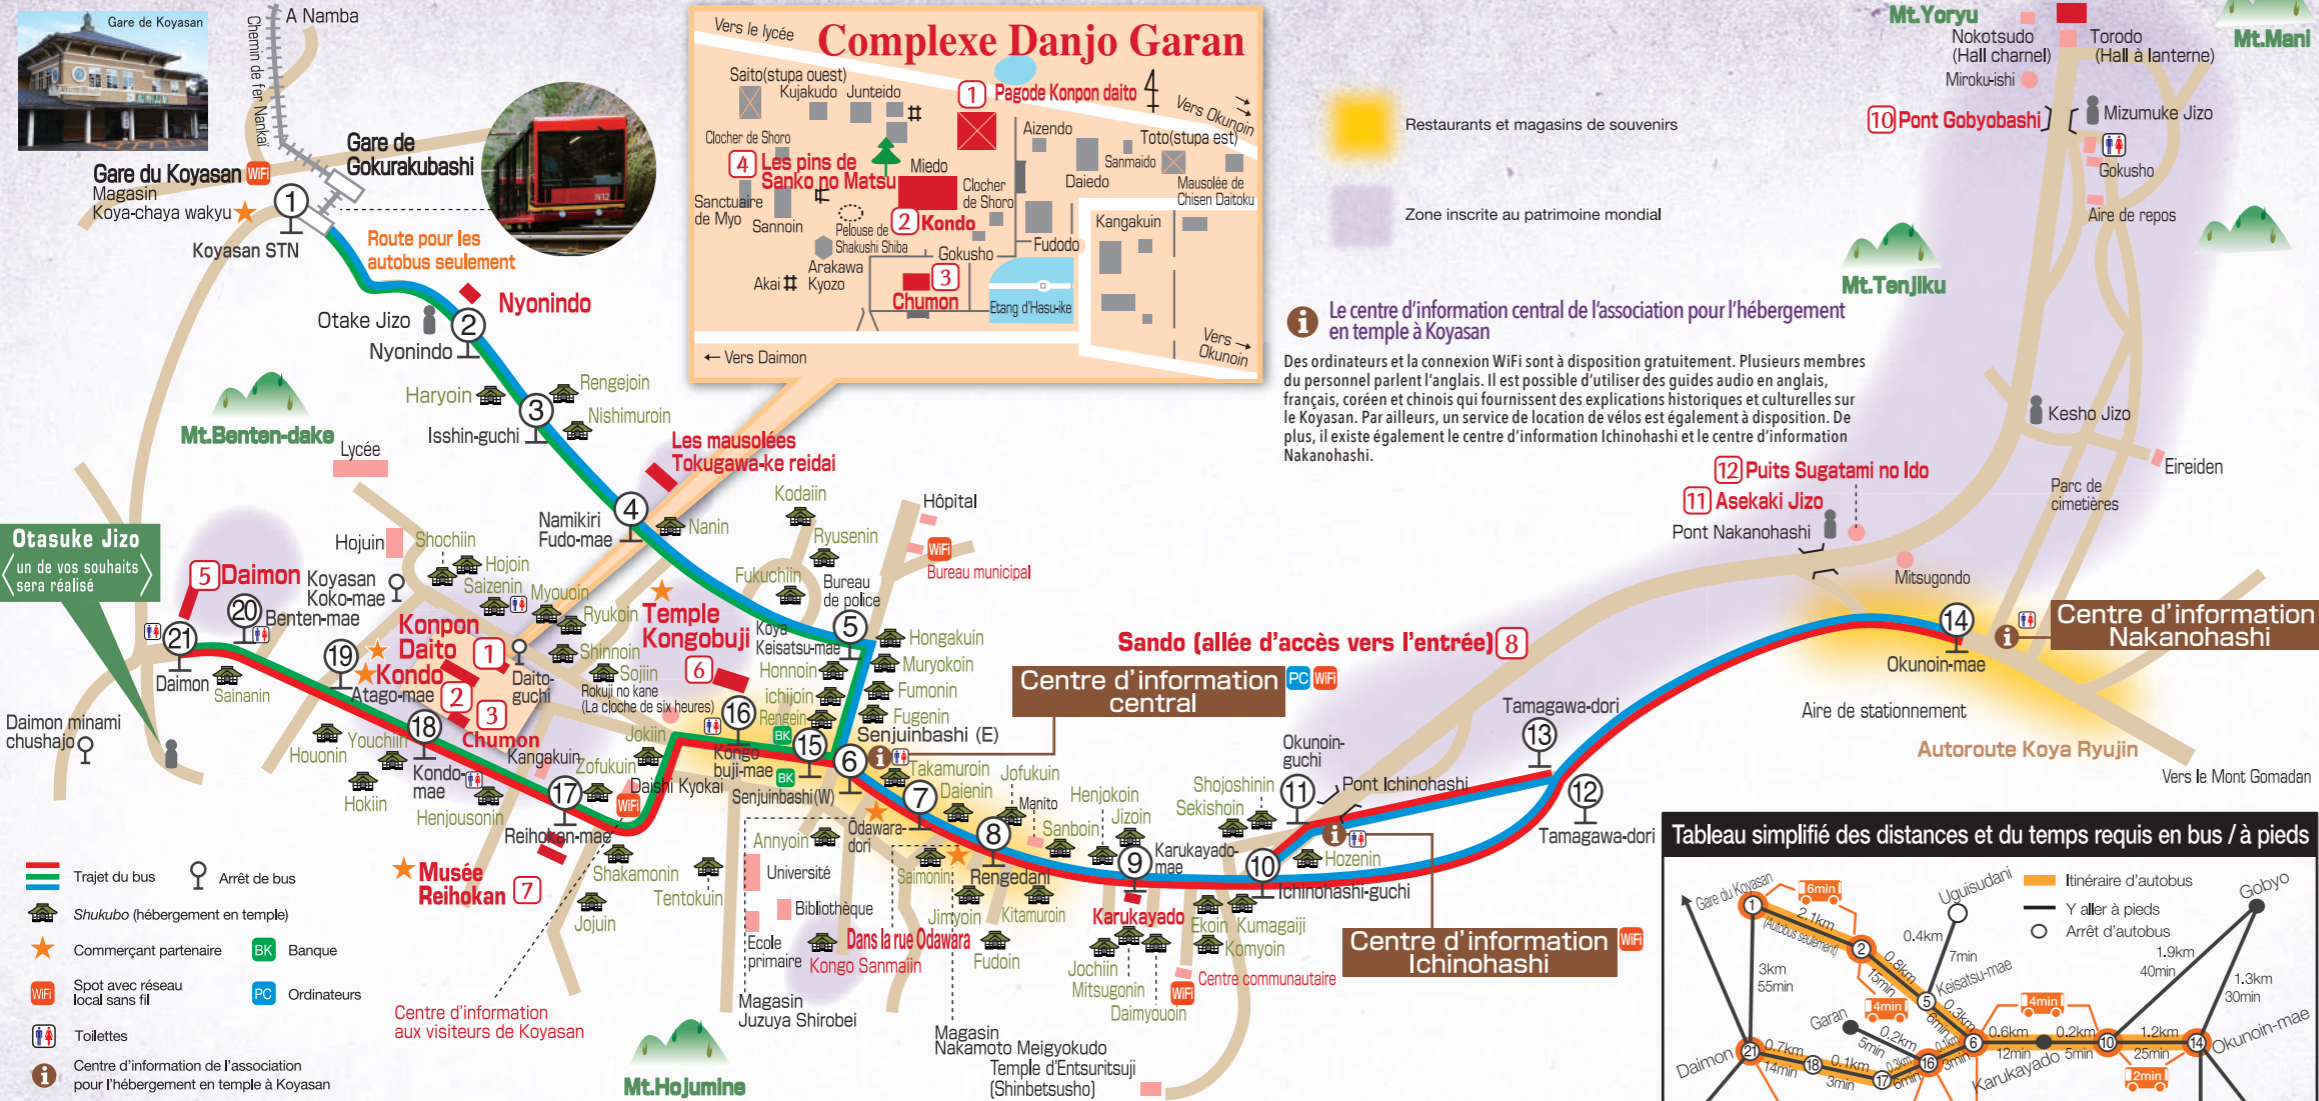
Gare de Koyasan

A Namba

Chemin de fer Nankai

Gare de Gokurakubashi

Gare du Koyasan WiFi
Magasin
Koya-chaya wakyu

1
Koyasan STN

Route pour les autobus seulement

Nyonindo

Otake Jizo
2
Nyonindo

Haryoin
3
Rengejoin
Nishimuroin
Isshin-guchi

Mt.Benten-dake
Lycée

Les mausolées Tokugawa-ke reidai

4
Namikiri Fudo-mae
Nanin
Kodaiin
Ryusenin
Hôpital

Otasuke Jizo
un de vos souhaits sera réalisé

Hojuin
Shochiin
Hojoin
Saizenin
Myouoin

5 Daimon
Koyasan Koko-mae
20 Benten-mae
21
Daimon
Sainanin

Daimon minami chushajo

19
Konpon Daito 1
Kondo 2
Atago-mae
3
Chumon
18
Houonin
Youchiin
Hokiin
Kondo-mae
Henjousonin

Daito-guchi
Shinnoin
Sojiin
Rokuji no kane (La cloche de six heures)
Ryukoin
Temple Kongobuji 6
Fukuchiin
Bureau de police
WiFi
Bureau municipal
Koya Keisatsu-mae
Honnoin
Ichijoin
Rengein
5
Hongakuin
Muryokoin
Fumonin
Fugenin
Senjuinbashi (E)

16
Kongo buji-mae
BK
15
Jokiin
Kangakuin
Zofukuin
17
Daishi Kyokai
WiFi
Senjuinbashi (W)
6
Takamuroin
Jofukuin
Daienin
7
Reihoken-mae

Musée Reihokan 7

Shakamonin
Tentokuin
Jojuin

Annyoin
Odawara-dori
Université
Bibliothèque
École primaire
Dans la rue Odawara
Kongo Sanmaiin
Saimonin
Rengedani
Jimyoin
Kitamuroin
Fudoin
Magasin Juzuya Shirobei

Centre d'information aux visiteurs de Koyasan

Mt.Hojumine

Manito
Henjokoin
Sanboin
Jizoin
8
9
Karukayado-mae
Karukayado
Jochiin
Mitsugonin
Daimyouin
WiFi
Ekoin
Kumagaiji
Komyoin
Centre communautaire

Magasin Nakamoto Meigyokudo
Temple d'Entsuritsuji (Shinbetsusho)

Centre d'information central PC WiFi

Sando (allée d'accès vers l'entrée) 8

Shojoshinin
Sekishoin
11
Okunoin-guchi
Pont Ichinohashi
10
Hozenin
Ichinohashi-guchi

Centre d'information Ichinohashi WiFi

Tamagawa-dori
13
12
Tamagawa-dori

Complexe Danjo Garan
Vers le lycée
Saito(stupa ouest)
Kujakudo
Junteido
1 Pagode Konpon daito
Vers Okunoin
Clocher de Shoro
4 Les pins de Sanko no Matsu
Miedo
Aizendo
Toto(stupa est)
Sanmaido
Mausolée de Chisen Daitoku
Daiedo
Clocher de Shoro
Sanctuaire de Myo
Sannoin
Pelouse de Shakushi Shiba
2 Kondo
Gokusho
Fudodo
Kangakuin
Arakawa
Akai
Kyozo
3
Chumon
Etang d'Hasu-ike
Vers Okunoin
← Vers Daimon

Restaurants et magasins de souvenirs
Zone inscrite au patrimoine mondial

Mt.Yoryu
Nokotsudo (Hall charnel)
Torodo (Hall à lanterne)
Mt.Mani
Miroku-ishi
10 Pont Gobyobashi
Mizumuke Jizo
Gokusho
Aire de repos
Mt.Tenjiku

Le centre d'information central de l'association pour l'hébergement en temple à Koyasan
Des ordinateurs et la connexion WiFi sont à disposition gratuitement. Plusieurs membres du personnel parlent l'anglais. Il est possible d'utiliser des guides audio en anglais, français, coréen et chinois qui fournissent des explications historiques et culturelles sur le Koyasan. Par ailleurs, un service de location de vélos est également à disposition. De plus, il existe également le centre d'information Ichinohashi et le centre d'information Nakanohashi.

Kesho Jizo
12 Puits Sugatami no Ido
11 Asekaki Jizo
Pont Nakanohashi
Parc de cimetières
Eireiden
Mitsugondo
14
Okunoin-mae
Centre d'information Nakanohashi
Aire de stationnement
Autoroute Koya Ryujin
Vers le Mont Gomadan

Trajet du bus
Arrêt de bus
Shukubo (hébergement en temple)
Commerçant partenaire
BK Banque
WiFi Spot avec réseau local sans fil
PC Ordinateurs
Toilettes
Centre d'information de l'association pour l'hébergement en temple à Koyasan

Tableau simplifié des distances et du temps requis en bus / à pieds
Gare du Koyasan
1
6min
2.1km
(Autobus seulement)
2
0.8km
15min
4min
5
Keisatsu-mae
0.4km
7min
Uguisudani
Itinéraire d'autobus
Y aller à pieds
Arrêt d'autobus
Gobyo
1.9km
40min
1.3km
30min
3km
55min
Garan
0.2km
5min
0.3km
6min
6
4min
0.6km
12min
0.2km
5min
10
1.2km
25min
14
Okunoin-mae
Daimon
21
0.7km
14min
18
0.1km
3min
17
0.1km
16
Karukayado
2min